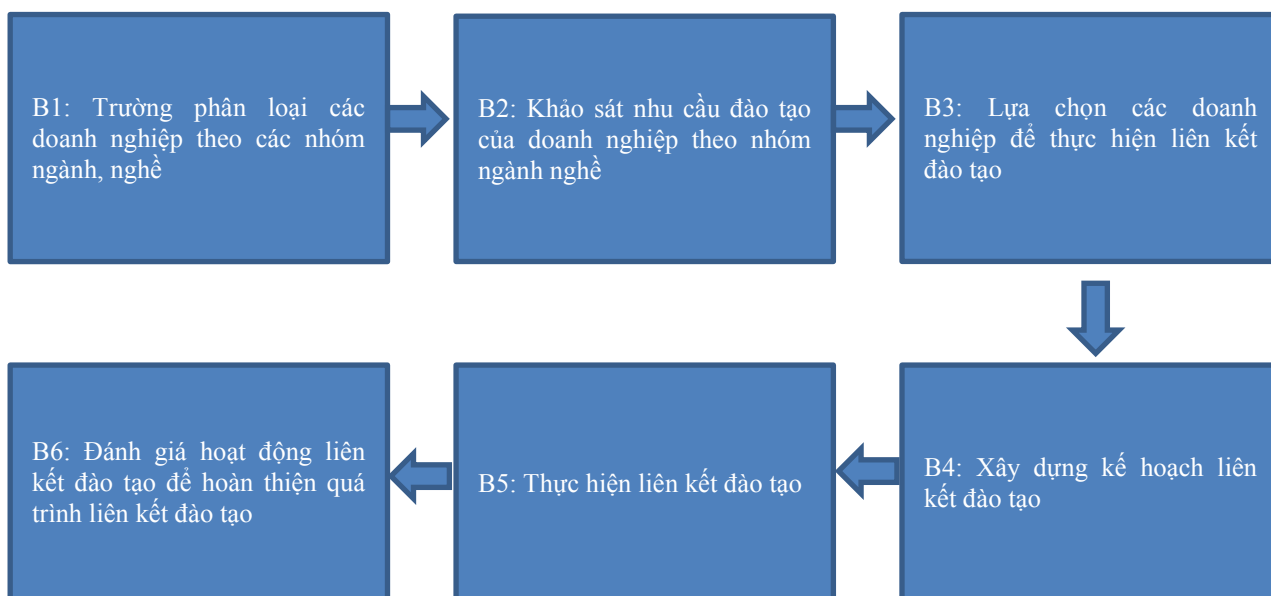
B1: Trường phân loại các doanh nghiệp theo các nhóm ngành, nghề

B2: Khảo sát nhu cầu đào tạo của doanh nghiệp theo nhóm ngành nghề

B3: Lựa chọn các doanh nghiệp để thực hiện liên kết đào tạo

B4: Xây dựng kế hoạch liên kết đào tạo

B5: Thực hiện liên kết đào tạo

B6: Đánh giá hoạt động liên kết đào tạo để hoàn thiện quá trình liên kết đào tạo